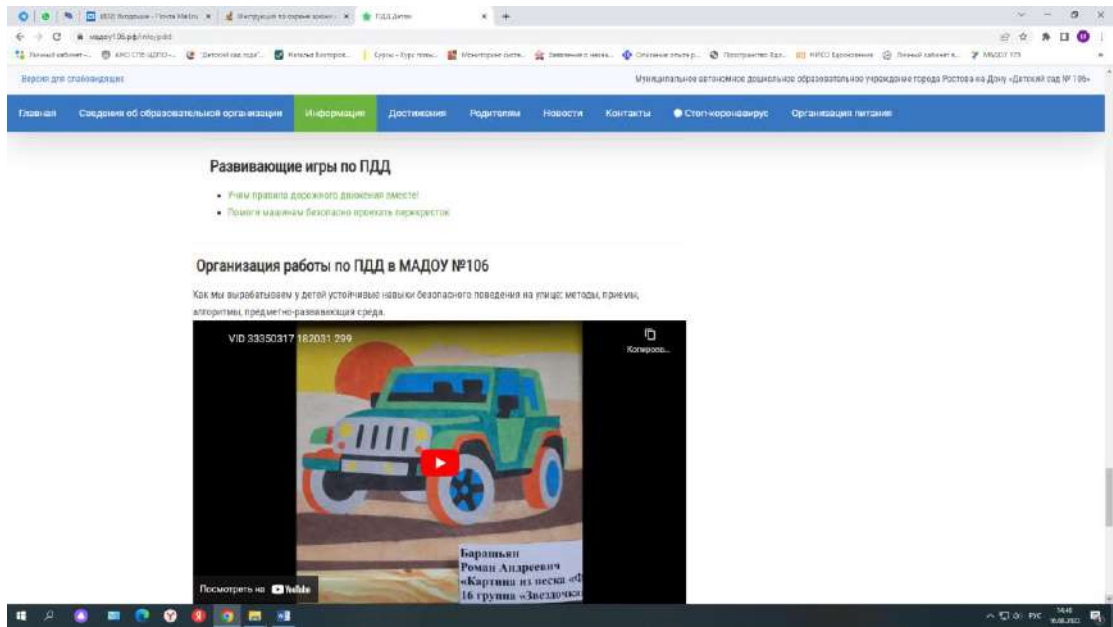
Версия для слабовидящих

Муниципальное автономное дошкольное образовательное учреждение города Ростова-на-Дону «Детский сад № 106»

Главная Сведения об образовательной организации Информация Достижения Родителям Новости Контакты Стоп-коронавирус Организация питания

Развивающие игры по ПДД

• Учим правила дорожного движения вместе!
• Помоги машинам безопасно проехать перекресток

Организация работы по ПДД в МАДОУ №106

Как мы вырабатываем у детей устойчивые навыки безопасного поведения на улице: методы, приемы, алгоритмы, предметно-развивающая среда.

VID 33350317 182031 299

Копирова...

Барашьян
Роман Андреевич
«Картина из песка «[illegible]
16 группа «Звездочка»

Посмотреть на YouTube